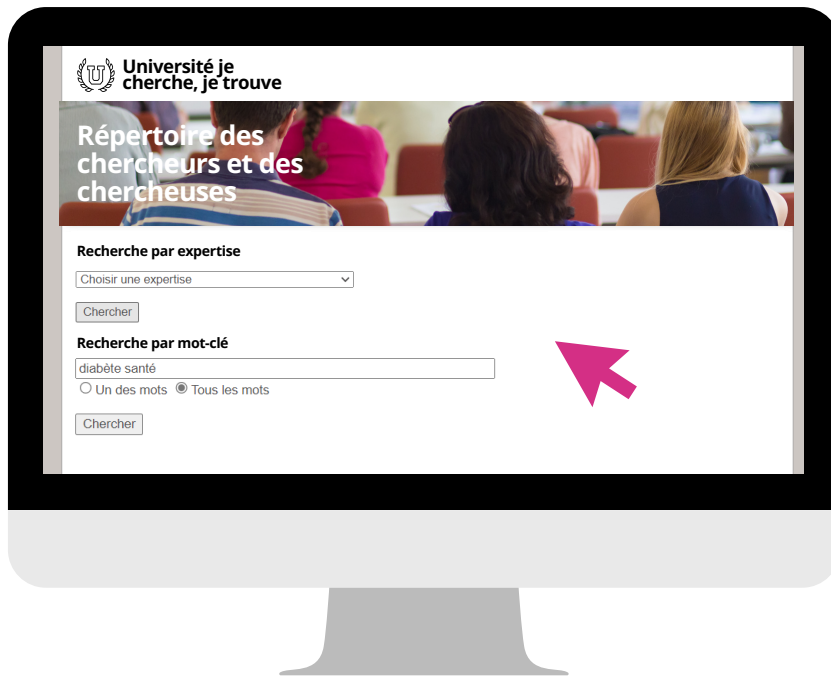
U

Université je cherche, je trouve

Répertoire des chercheurs et des chercheuses

Recherche par expertise

Choisir une expertise

Chercher

Recherche par mot-clé

diabète santé

Un des mots Tous les mots

Chercher